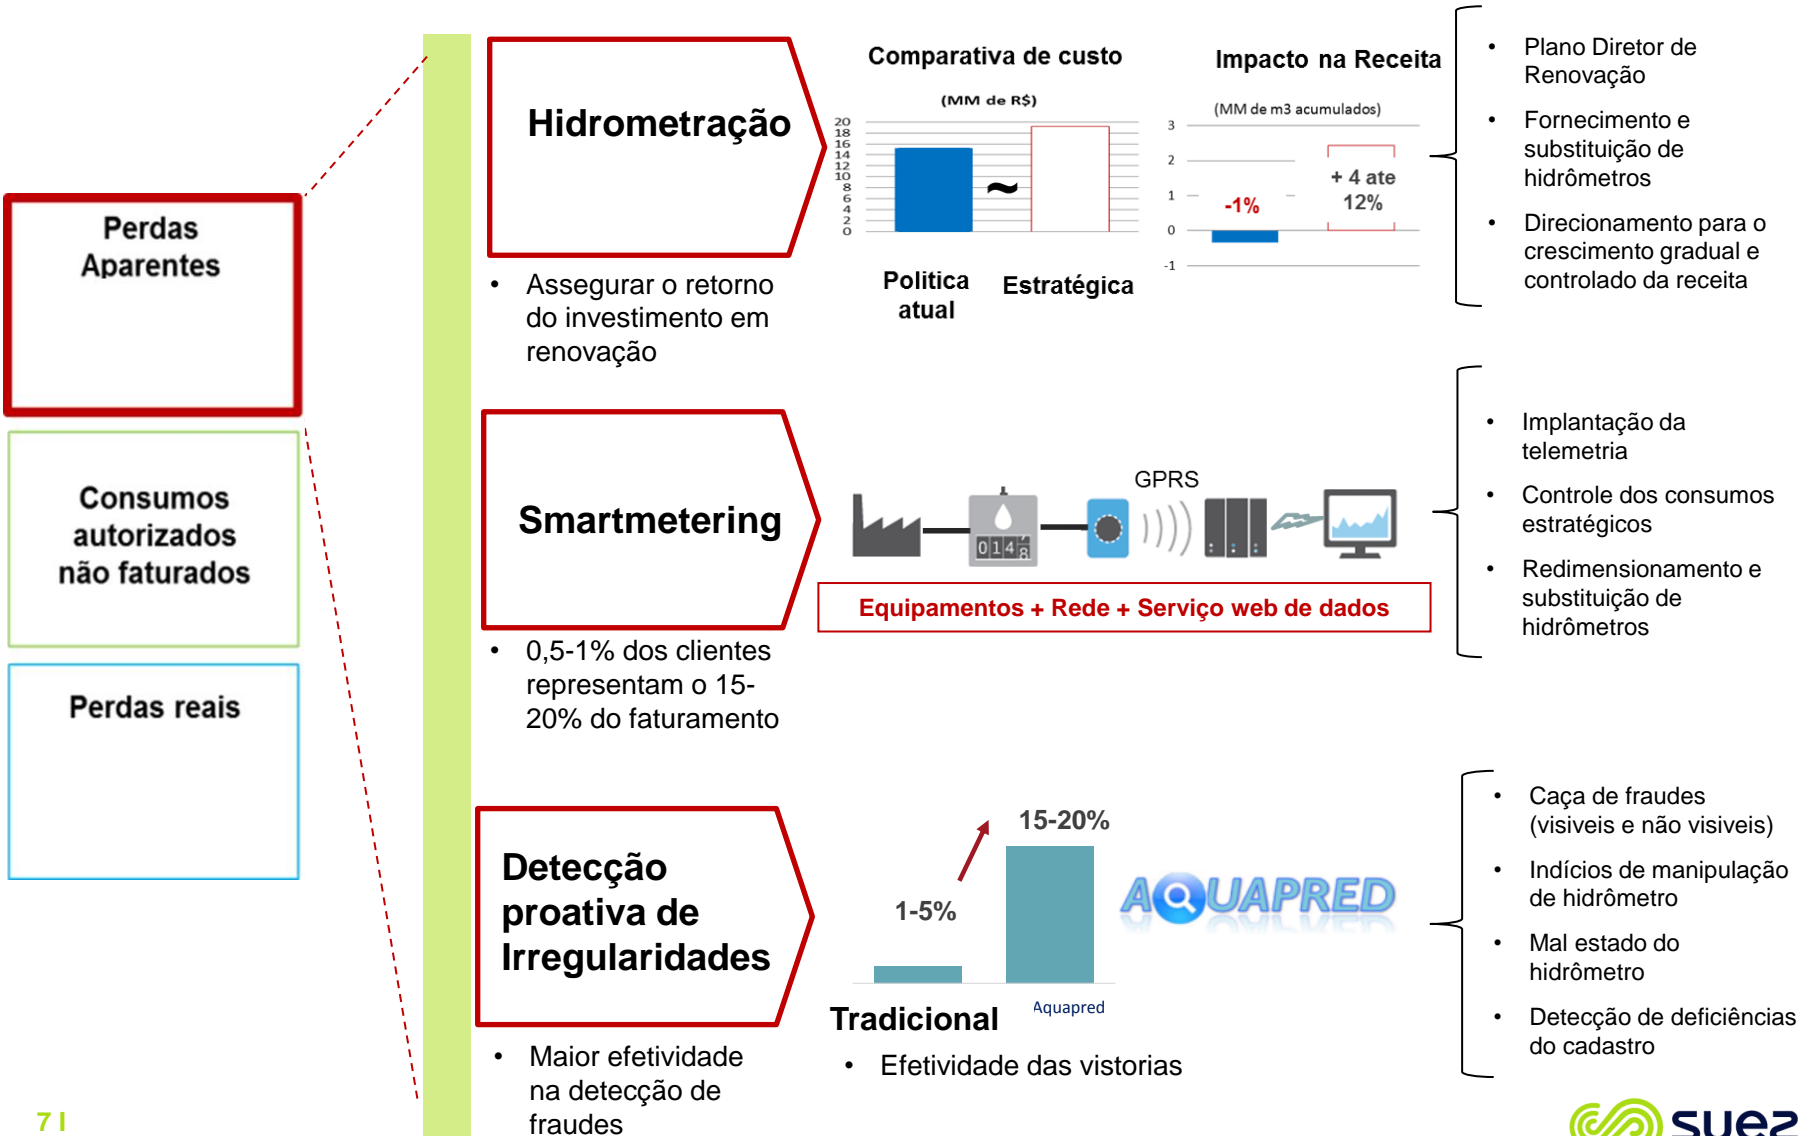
Perdas Aparentes

Consumos autorizados não faturados

Perdas reais

Hidrometração

• Assegurar o retorno do investimento em renovação

Comparativa de custo

(MM de R$)

20
18
16
14
12
10
8
6
4
2
0

~

Politica atual

Estratégica

Impacto na Receita

(MM de m3 acumulados)

3
2
1
0
-1

-1%

+ 4 ate 12%

• Plano Diretor de Renovação

• Fornecimento e substituição de hidrômetros

• Direcionamento para o crescimento gradual e controlado da receita

Smartmetering

• 0,5-1% dos clientes representam o 15-20% do faturamento

GPRS

0148

Equipamentos + Rede + Serviço web de dados

• Implantação da telemetria

• Controle dos consumos estratégicos

• Redimensionamento e substituição de hidrômetros

Detecção proativa de Irregularidades

• Maior efetividade na detecção de fraudes

15-20%

1-5%

Tradicional

Aquapred

AQUAPRED

• Efetividade das vistorias

• Caça de fraudes (visiveis e não visiveis)

• Indícios de manipulação de hidrômetro

• Mal estado do hidrômetro

• Detecção de deficiências do cadastro

7 |

suez